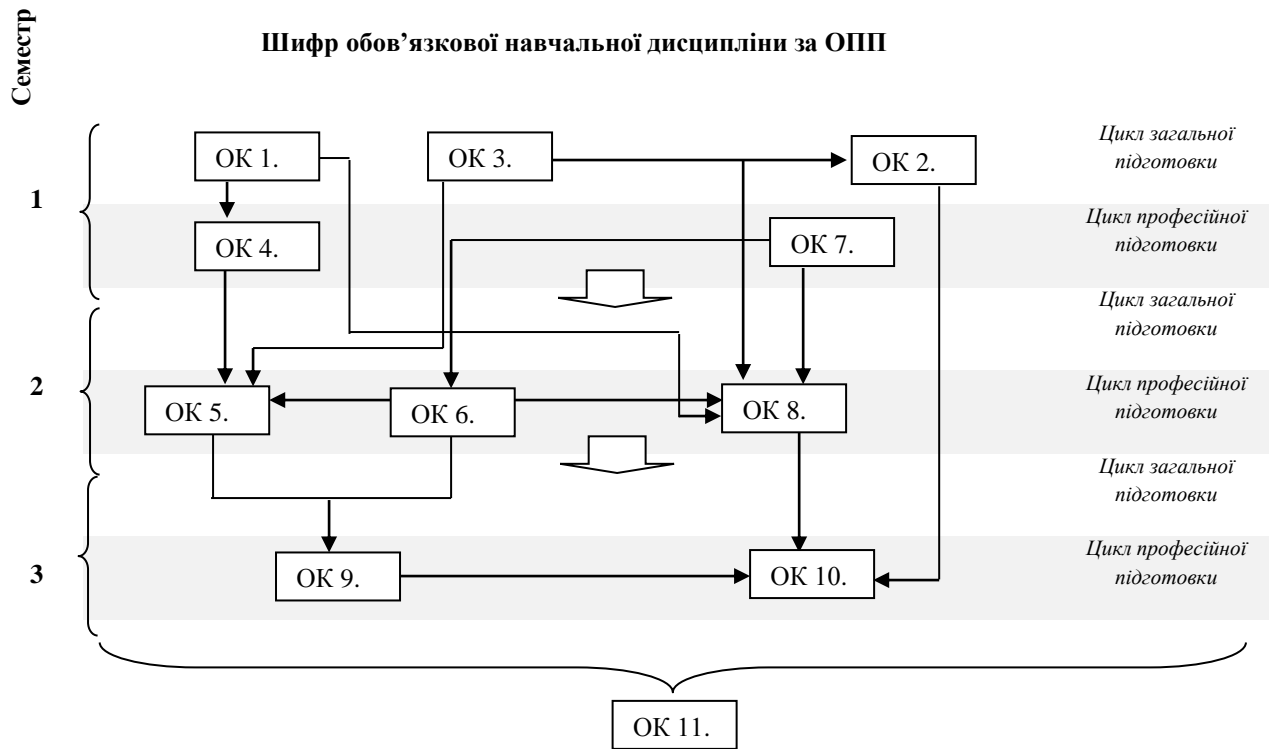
Семестр

Шифр обов'язкової навчальної дисципліни за ОПП

1

ОК 1.

ОК 3.

ОК 2.

Цикл загальної підготовки

ОК 4.

ОК 7.

Цикл професійної підготовки

Цикл загальної підготовки

2

ОК 5.

ОК 6.

ОК 8.

Цикл професійної підготовки

Цикл загальної підготовки

3

ОК 9.

ОК 10.

Цикл професійної підготовки

ОК 11.